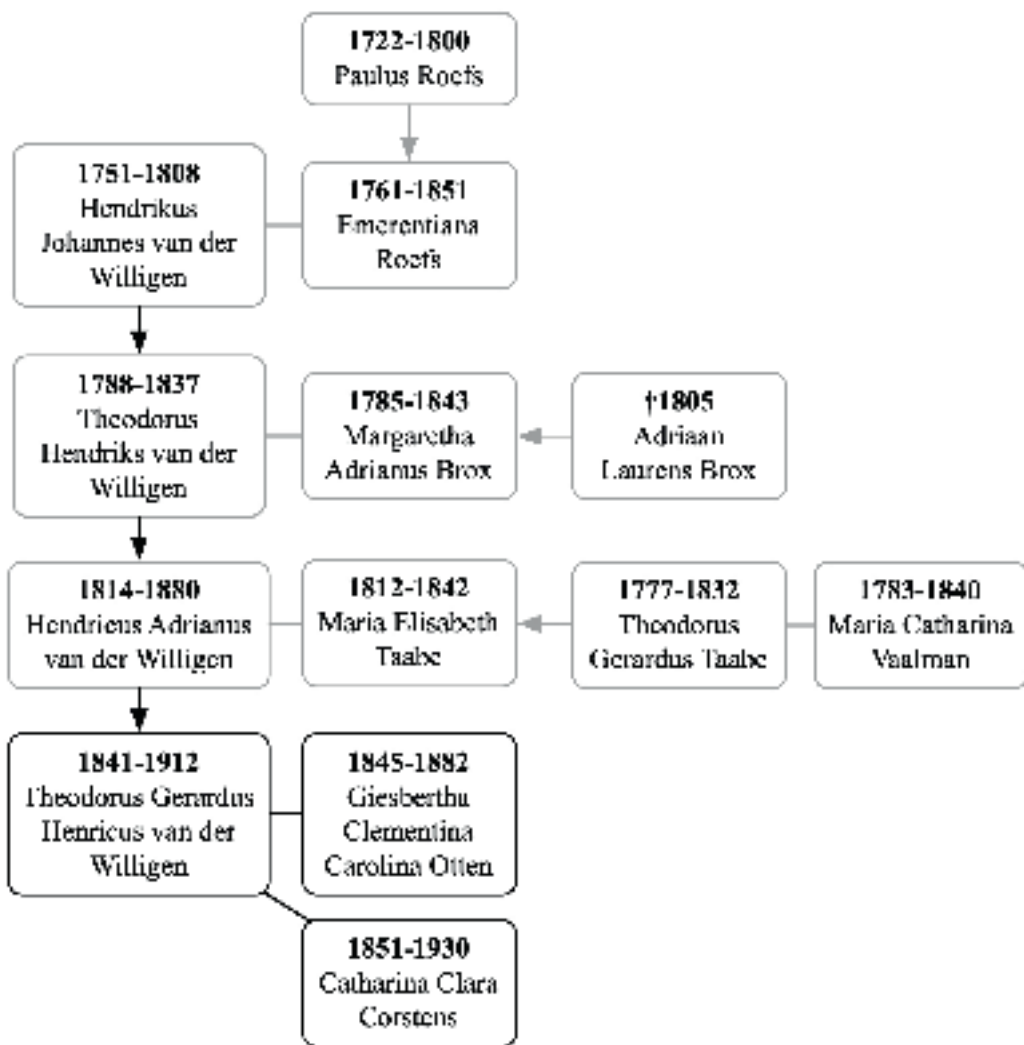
1722-1800
Paulus Roefs

1751-1808
Hendrikus Johannes van der Willigen

1761-1851
Emerentiana Roefs

1788-1837
Theodorus Hendriks van der Willigen

1785-1843
Margaretha Adrianus Brox

†1805
Adriaan Laurens Brox

1814-1880
Hendricus Adrianus van der Willigen

1812-1842
Maria Elisabeth Taabe

1777-1832
Theodorus Gerardus Taabe

1783-1840
Maria Catharina Vaalman

1841-1912
Theodorus Gerardus Henricus van der Willigen

1845-1882
Giesberthu Clementina Carolina Otten

1851-1930
Catharina Clara Corstens